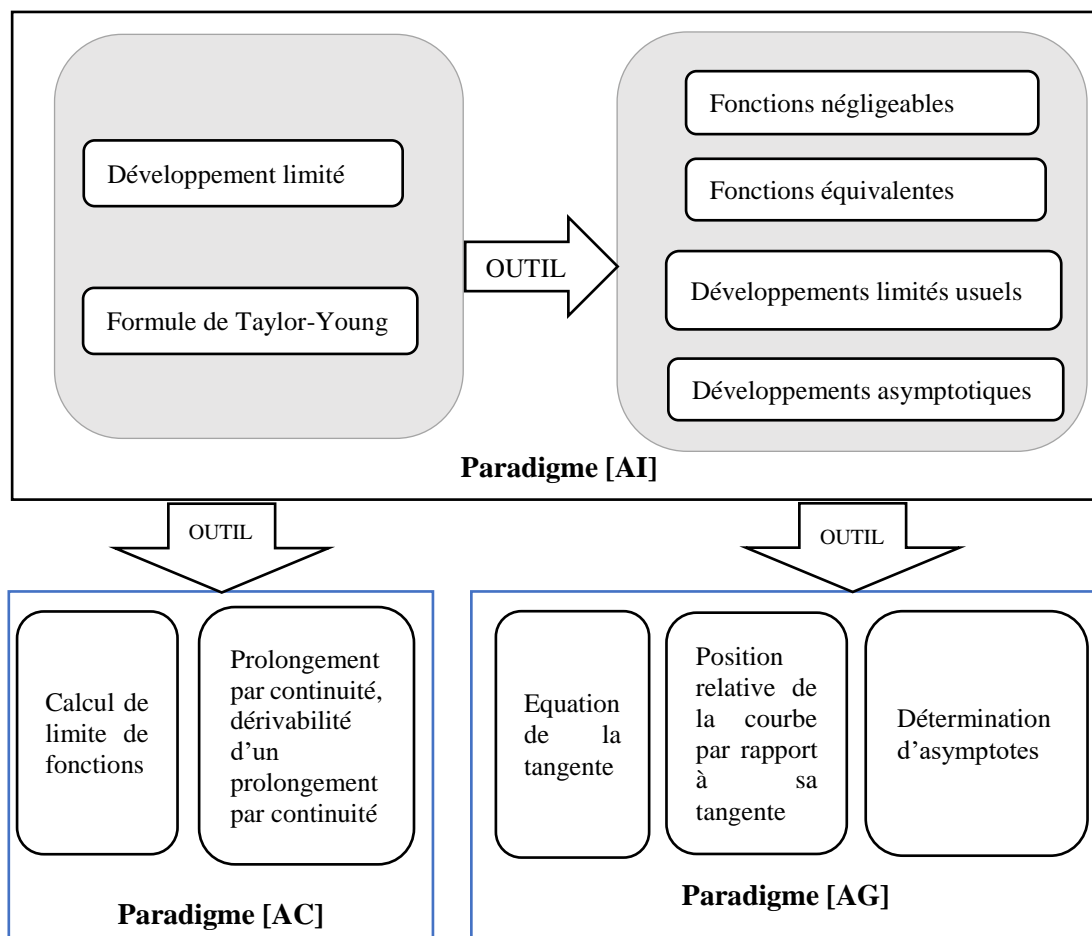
Développement limité

Formule de Taylor-Young

OUTIL

Fonctions négligeables

Fonctions équivalentes

Développements limités usuels

Développements asymptotiques

Paradigme [AI]

OUTIL

OUTIL

Calcul de limite de fonctions

Prolongement par continuité, dérivabilité d'un prolongement par continuité

Paradigme [AC]

Equation de la tangente

Position relative de la courbe par rapport à sa tangente

Détermination d'asymptotes

Paradigme [AG]